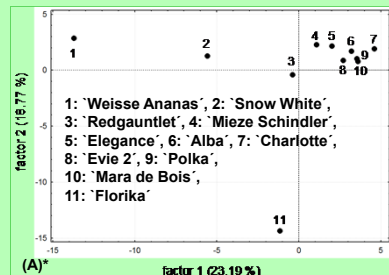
5
1
2
3
4 5
6
7
8
9
10
0
1: `Weisse Ananas´, 2: `Snow White´,
3: `Redgauntlet´, 4: `Mieze Schindler´,
5: `Elegance´, 6: `Alba´, 7: `Charlotte´,
8: `Evie 2´, 9: `Polka´,
10: `Mara de Bois´,
11: `Florika´
-5
-10
11
-15
factor 2 (15.77 %)
-15
-10
-5
0
5
(A)*
factor 1 (23.19 %)